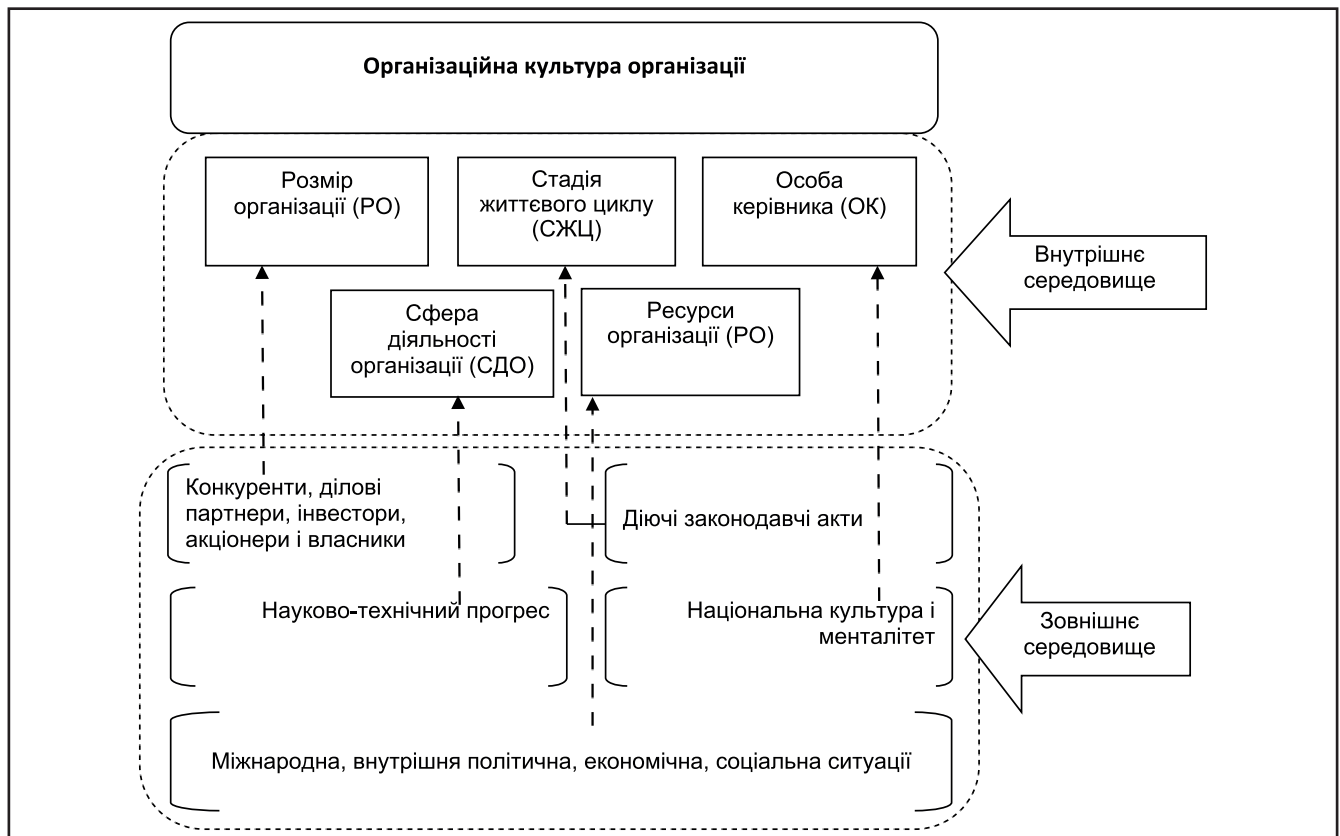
Організаційна культура організації

Розмір організації (РО)

Стадія життєвого циклу (СЖЦ)

Особа керівника (ОК)

Внутрішнє середовище

Сфера діяльності організації (СДО)

Ресурси організації (РО)

Конкуренти, ділові партнери, інвестори, акціонери і власники

Діючі законодавчі акти

Науково-технічний прогрес

Національна культура і менталітет

Зовнішнє середовище

Міжнародна, внутрішня політична, економічна, соціальна ситуації